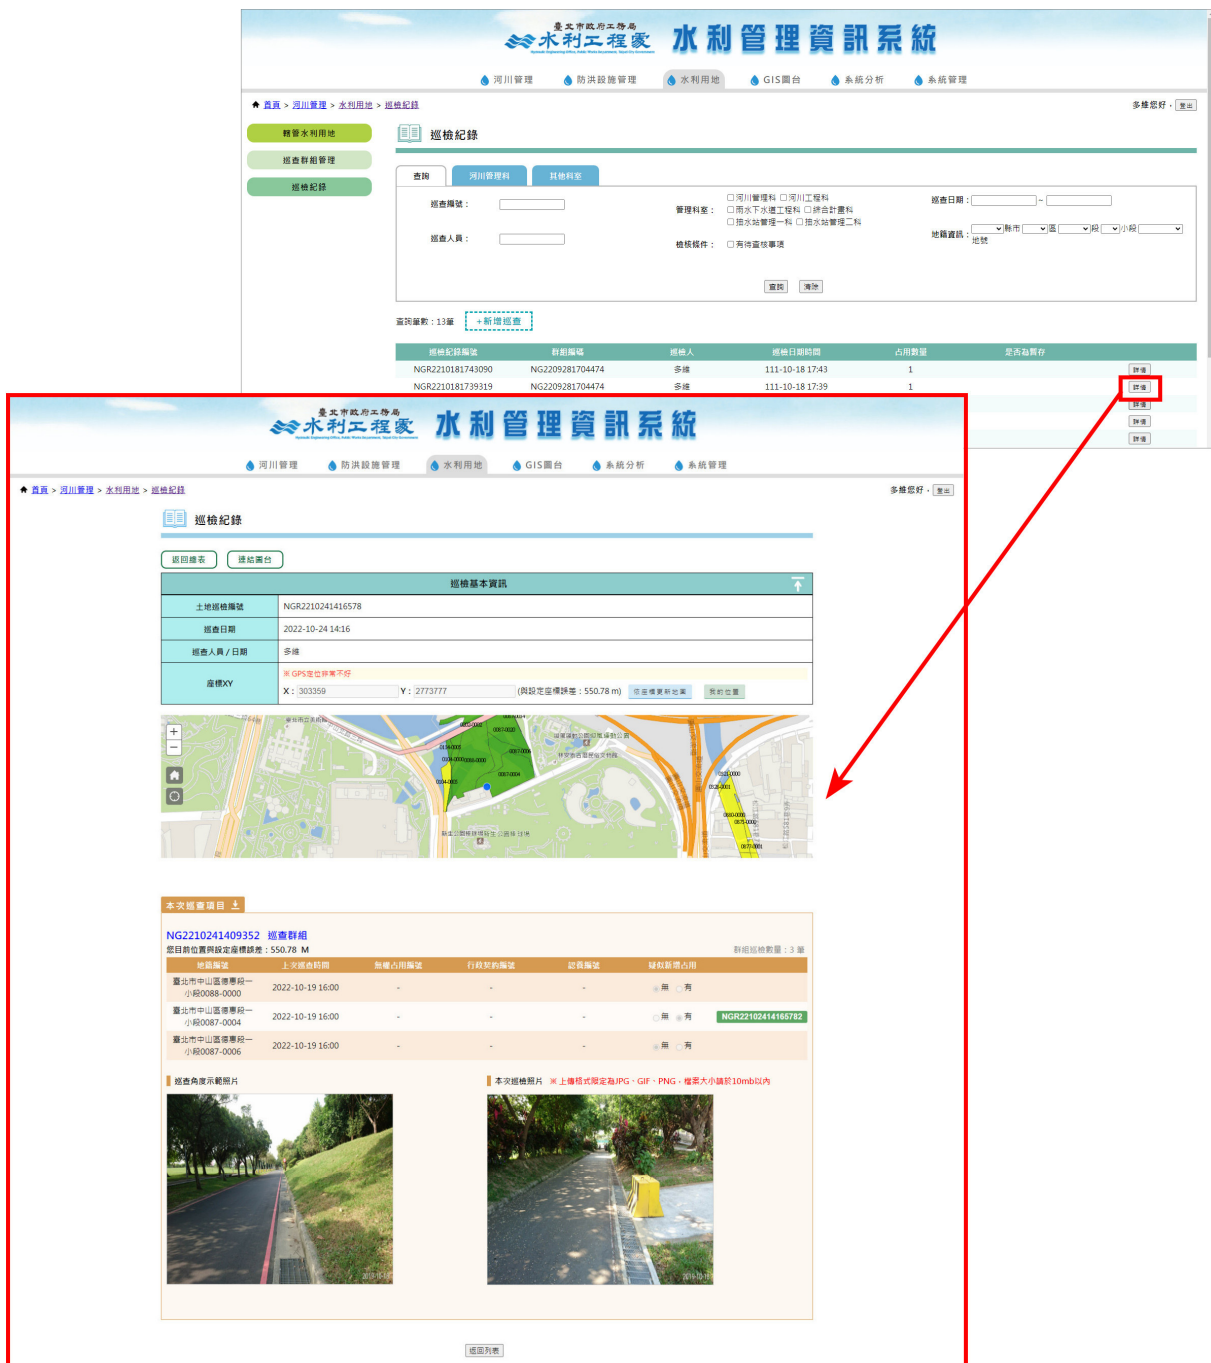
臺北市政府工務局
水利工程處
水利管理資訊系統

河川管理 防洪設施管理 水利用地 GIS圖台 系統分析 系統管理

首頁 > 河川管理 > 水利用地 > 巡檢紀錄

多維您好， 登出

轄管水利用地
巡查群組管理
巡檢紀錄

巡檢紀錄

查詢 河川管理科 其他科室

巡查編號：
巡查人員：
管理科室： □河川管理科 □河川工程科 □雨水下水道工程科 □綜合計畫科 □抽水站管理一科 □抽水站管理二科
檢核條件： □有待查核事項
巡查日期： ~
地籍資訊： 縣市 區 段 小段 地號

查詢 清除

查詢筆數：13筆 +新增巡查

| 巡檢紀錄編號 | 群組編號 | 巡檢人 | 巡檢日期時間 | 占用數量 | 是否為暫存 | |
|---|---|---|---|---|---|---|
| NGR2210181743090 | NG2209281704474 | 多維 | 111-10-18 17:43 | 1 | | 詳情 |
| NGR2210181739319 | NG2209281704474 | 多維 | 111-10-18 17:39 | 1 | | 詳情 |
| | | | | | | 詳情 |
| | | | | | | 詳情 |
| | | | | | | 詳情 |

臺北市政府工務局
水利工程處
水利管理資訊系統

河川管理 防洪設施管理 水利用地 GIS圖台 系統分析 系統管理

首頁 > 河川管理 > 水利用地 > 巡檢紀錄

多維您好， 登出

巡檢紀錄

返回總表 連結圖台

| 巡檢基本資訊 | |
|---|---|
| 土地巡檢編號 | NGR2210241416578 |
| 巡查日期 | 2022-10-24 14:16 |
| 巡查人員 / 日期 | 多維 |
| 座標XY | ※ GPS定位異常不好 X：303359 Y：2773777 (與設定座標誤差：550.78 m) 依座標更新地圖 我的位置 |

本次巡查項目

NG2210241409352 巡查群組
您目前位置與設定座標誤差：550.78 M
群組巡檢數量：3 筆

| 地籍編號 | 上次巡查時間 | 無權占用編號 | 行政契約編號 | 認養編號 | 疑似新增占用 | |
|---|---|---|---|---|---|---|
| 臺北市中山區德惠段一小段0088-0000 | 2022-10-19 16:00 | - | - | - | 無 有 | |
| 臺北市中山區德惠段一小段0087-0004 | 2022-10-19 16:00 | - | - | - | 無 有 | NGR2210241416578​2 |
| 臺北市中山區德惠段一小段0087-0006 | 2022-10-19 16:00 | - | - | - | 無 有 | |

巡查角度示範照片
本次巡檢照片 ※ 上傳格式限定為JPG、GIF、PNG，檔案大小請於10mb以內

返回列表